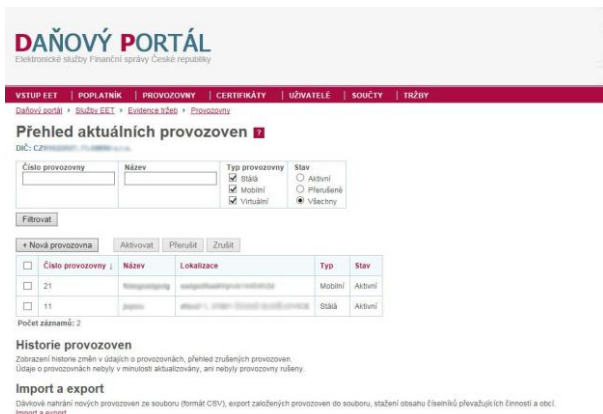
DAŇOVÝ PORTÁL
Elektronické služby Finanční správy České republiky

VSTUP EET | POPLATNÍK | PROVOZOVNY | CERTIFIKÁTY | UŽIVATELÉ | SOUČTY | TRŽBY

Daňový portál › Služby EET › Evidence tržeb › Provozovny

Přehled aktuálních provozoven ?

DIČ: CZ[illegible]

Číslo provozovny | Název | Typ provozovny | Stav
Stálá
Mobilní
Virtuální
Aktivní
Přerušené
Všechny

Filtrovat

+ Nová provozovna | Aktivovat | Přerušit | Zrušit

| | Číslo provozovny ↓ | Název | Lokalizace | Typ | Stav |
|---|---|---|---|---|---|
| ☐ | 21 | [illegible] | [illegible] | Mobilní | Aktivní |
| ☐ | 11 | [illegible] | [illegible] | Stálá | Aktivní |

Počet záznamů: 2

Historie provozoven

Zobrazení historie změn v údajích o provozovnách, přehled zrušených provozoven.
Údaje o provozovnách nebyly v minulosti aktualizovány, ani nebyly provozovny rušeny.

Import a export

Dávkové nahrání nových provozoven ze souboru (formát CSV), export založených provozoven do souboru, stažení obsahu číselníků převažujících činností a obcí.
Import a export